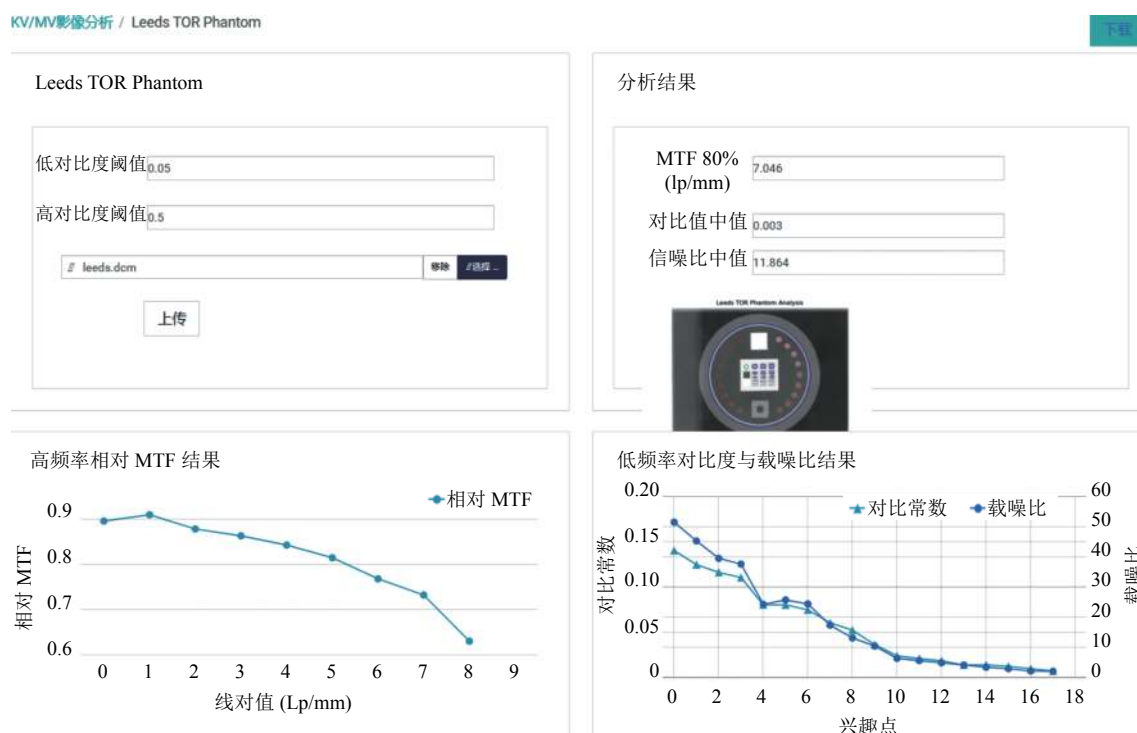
KV/MV影像分析 / Leeds TOR Phantom

下载

Leeds TOR Phantom

低对比度阈值 0.05

高对比度阈值 0.5

leeds.dcm 移除 选择...

上传

分析结果

MTF 80% (lp/mm) 7.046

对比值中值 0.003

信噪比中值 11.864

Leeds TOR Phantom Analysis

高频率相对 MTF 结果

相对 MTF

0.9
0.8
0.7
0.6

相对 MTF

0 1 2 3 4 5 6 7 8 9

线对值 (Lp/mm)

低频率对比度与载噪比结果

0.20
0.15
0.10
0.05
0

对比常数

对比常数 载噪比

60
50
40
30
20
10
0

载噪比

0 2 4 6 8 10 12 14 16 18

兴趣点